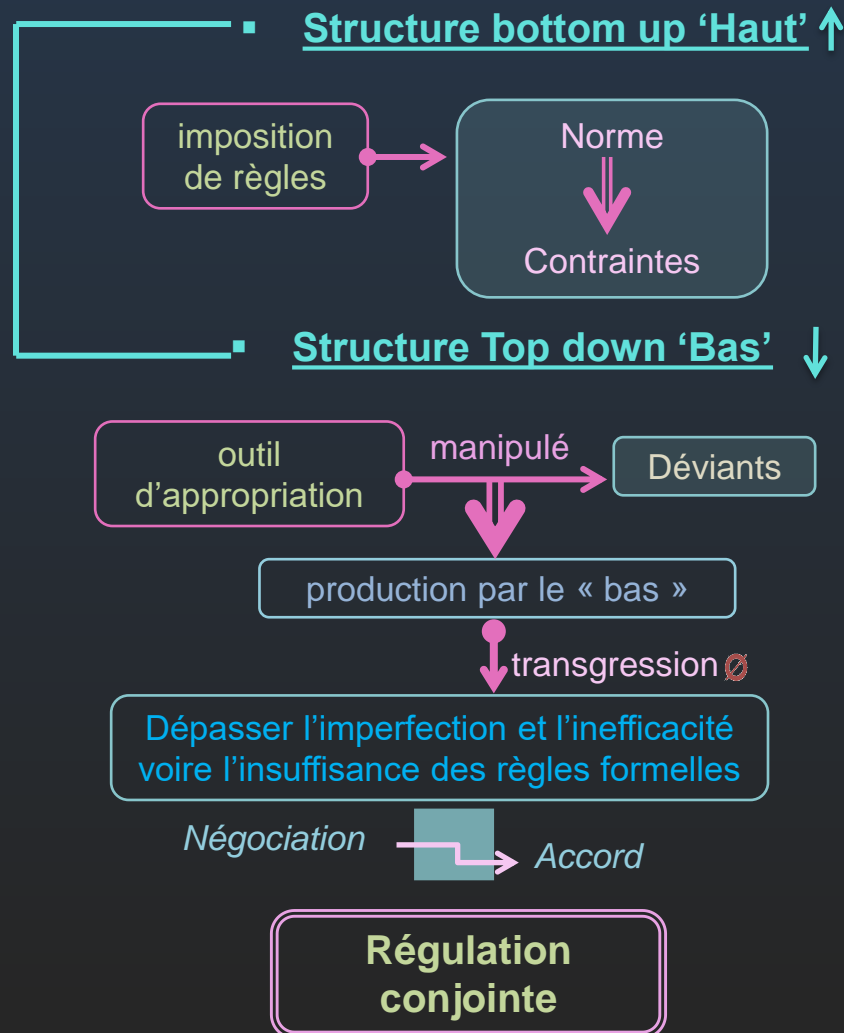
Structure bottom up 'Haut' ↑

imposition de règles

Norme

Contraintes

Structure Top down 'Bas' ↓

outil d'appropriation

manipulé

Déviants

production par le « bas »

transgression ∅

Dépasser l'imperfection et l'inefficacité voire l'insuffisance des règles formelles

Négociation

Accord

Régulation conjointe